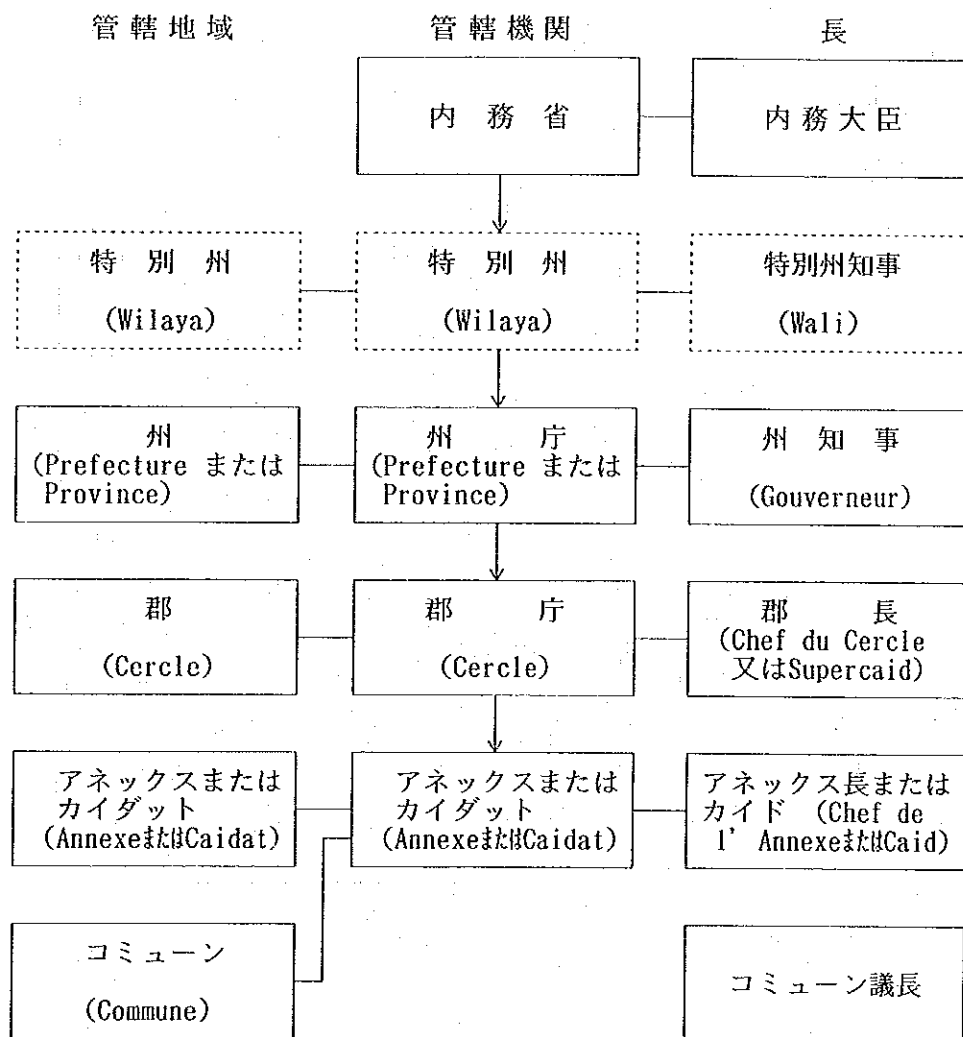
管轄地域

管轄機関

長

内務省

内務大臣

特別州
(Wilaya)

特別州
(Wilaya)

特別州知事
(Wali)

州
(Prefecture または Province)

州庁
(Prefecture または Province)

州知事
(Gouverneur)

郡
(Cercle)

郡庁
(Cercle)

郡長
(Chef du Cercle 又はSupercaid)

アネックスまたはカイダット
(AnnexeまたはCaidat)

アネックスまたはカイダット
(AnnexeまたはCaidat)

アネックス長またはカイド (Chef de l' AnnexeまたはCaid)

コミューン
(Commune)

コミューン議長